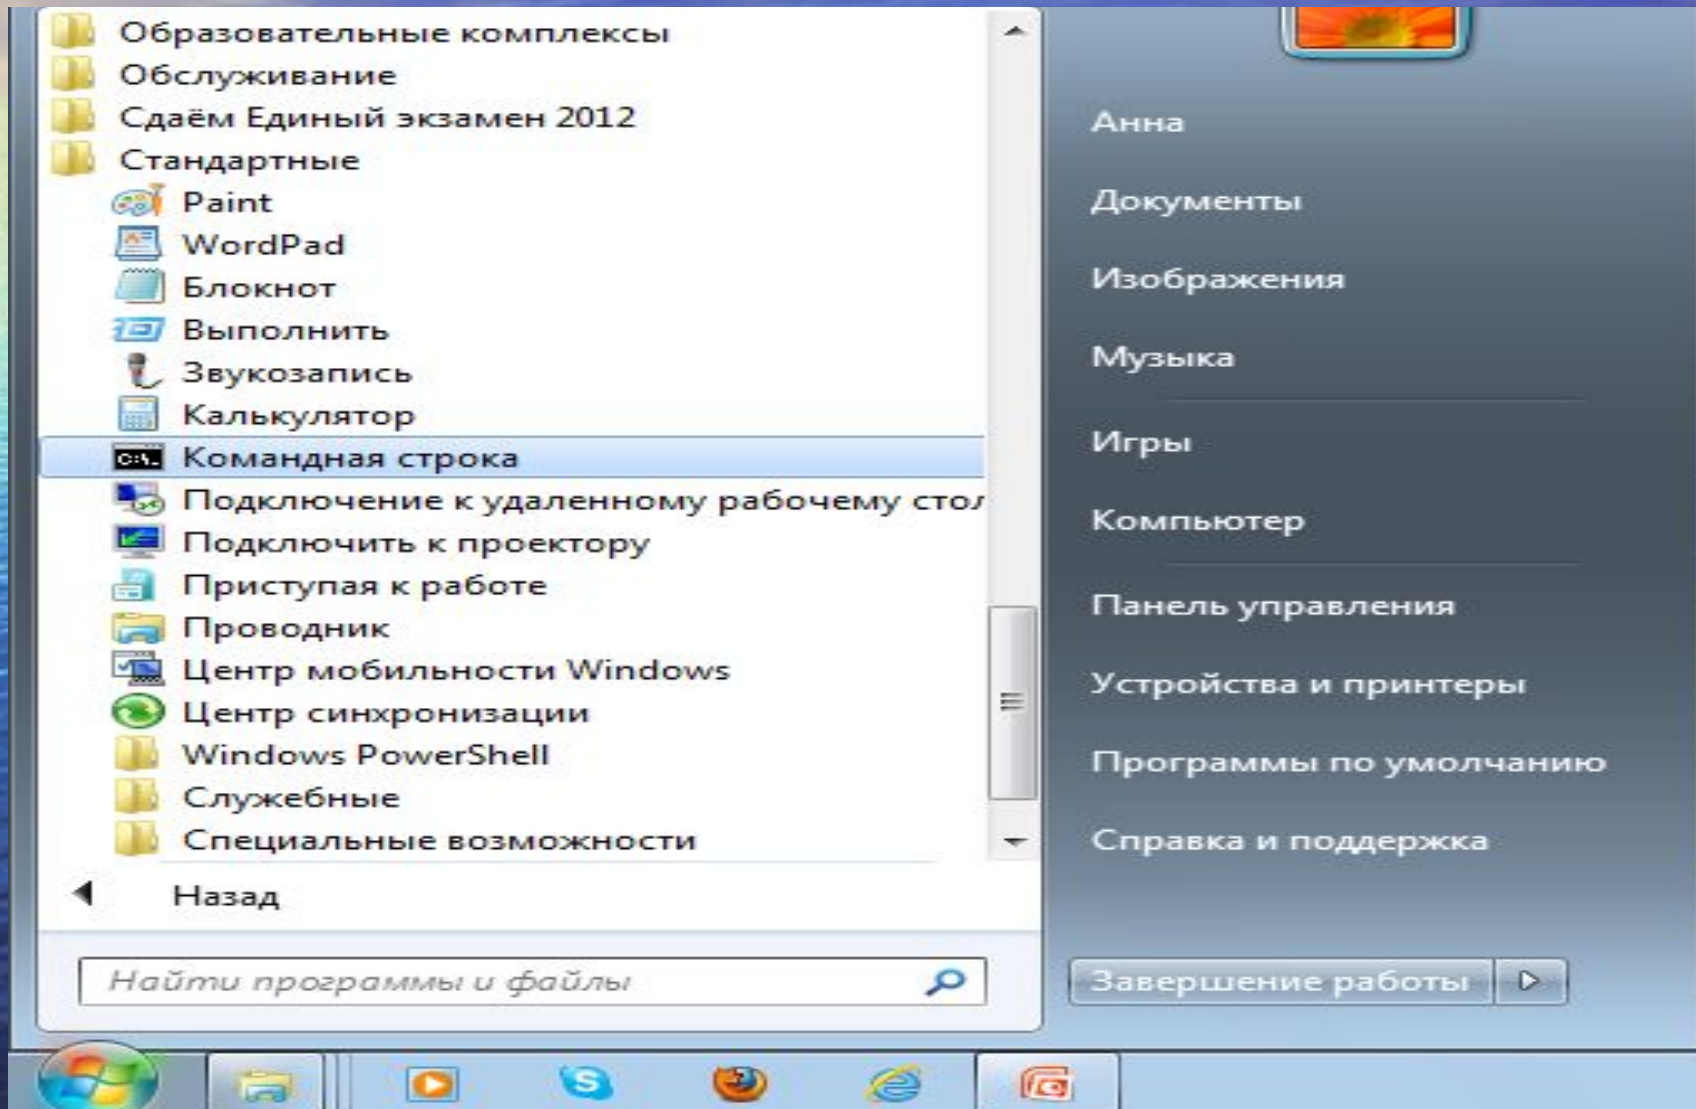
Образовательные комплексы
Обслуживание
Сдаём Единый экзамен 2012
Стандартные
Paint
WordPad
Блокнот
Выполнить
Звукозапись
Калькулятор
C:\ Командная строка
Подключение к удаленному рабочему стол
Подключить к проектору
Приступая к работе
Проводник
Центр мобильности Windows
Центр синхронизации
Windows PowerShell
Служебные
Специальные возможности
Назад
Найти программы и файлы

Анна
Документы
Изображения
Музыка
Игры
Компьютер
Панель управления
Устройства и принтеры
Программы по умолчанию
Справка и поддержка
Завершение работы